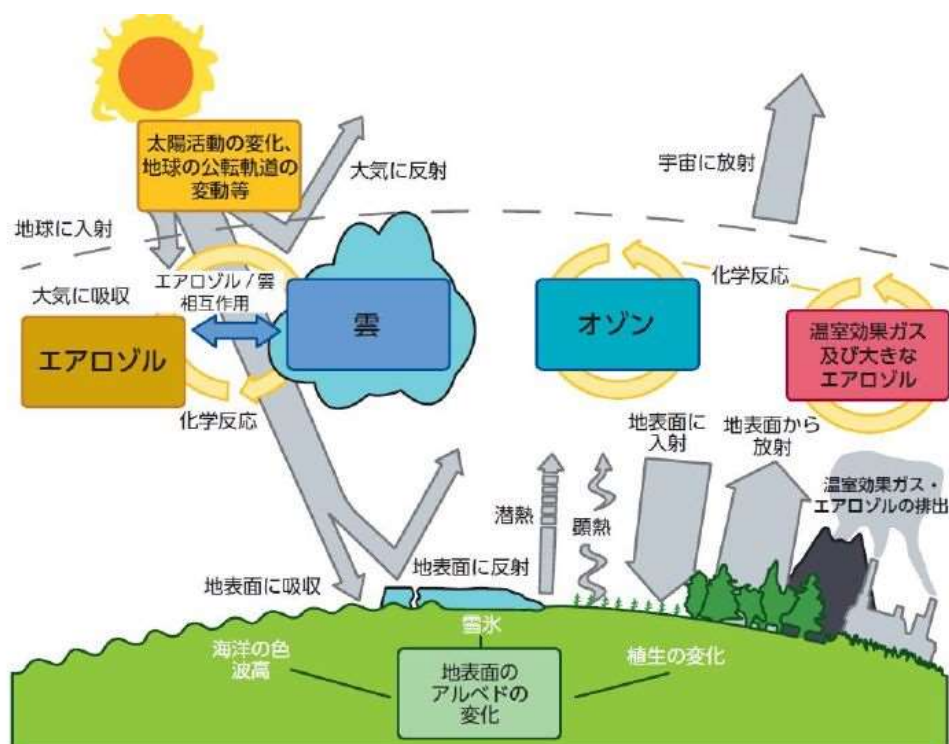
太陽活動の変化、地球の公転軌道の変動等

大気に反射

宇宙に放射

地球に入射

大気に吸収

エアロゾル／雲相互作用

雲

オゾン

化学反応

温室効果ガス及び大きなエアロゾル

エアロゾル

化学反応

地表面に入射

地表面から放射

温室効果ガス・エアロゾルの排出

潜熱

顕熱

地表面に反射

地表面に吸収

雪氷

海洋の色
波高

地表面のアルベドの変化

植生の変化